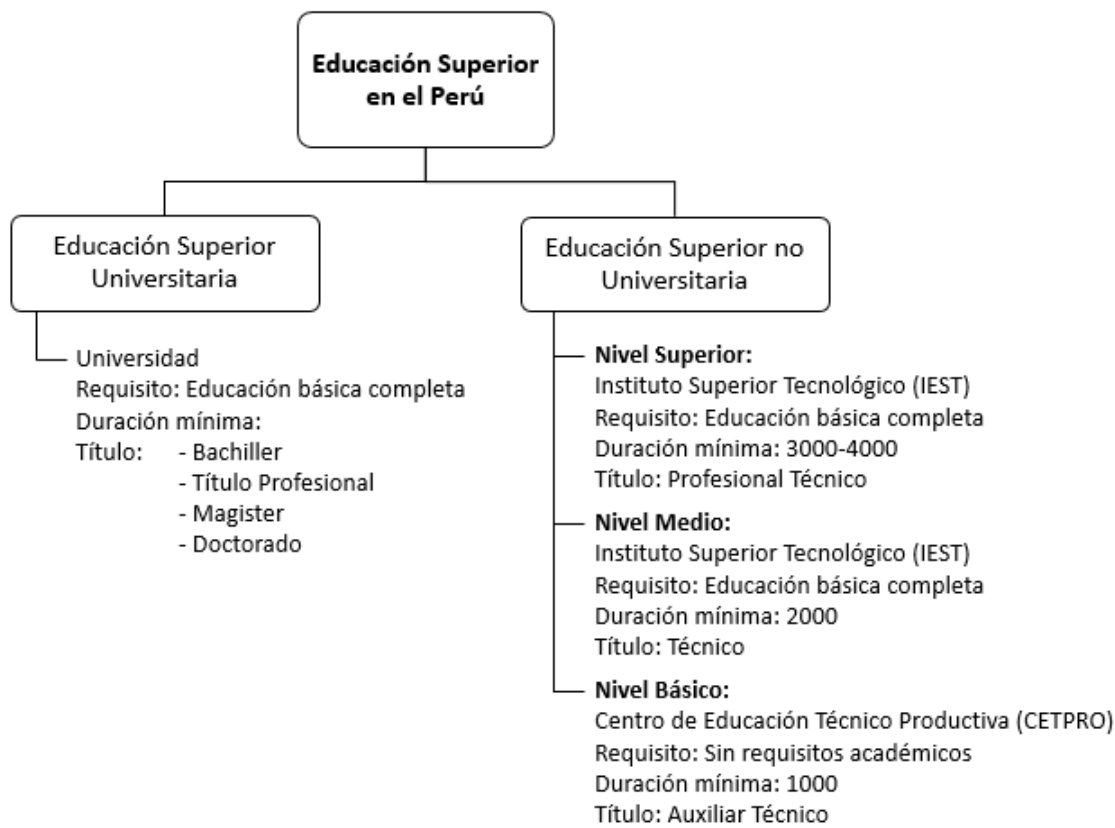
Educación Superior en el Perú

Educación Superior Universitaria

Universidad
Requisito: Educación básica completa
Duración mínima:
Título: - Bachiller
- Título Profesional
- Magister
- Doctorado

Educación Superior no Universitaria

Nivel Superior:
Instituto Superior Tecnológico (IEST)
Requisito: Educación básica completa
Duración mínima: 3000-4000
Título: Profesional Técnico

Nivel Medio:
Instituto Superior Tecnológico (IEST)
Requisito: Educación básica completa
Duración mínima: 2000
Título: Técnico

Nivel Básico:
Centro de Educación Técnico Productiva (CETPRO)
Requisito: Sin requisitos académicos
Duración mínima: 1000
Título: Auxiliar Técnico